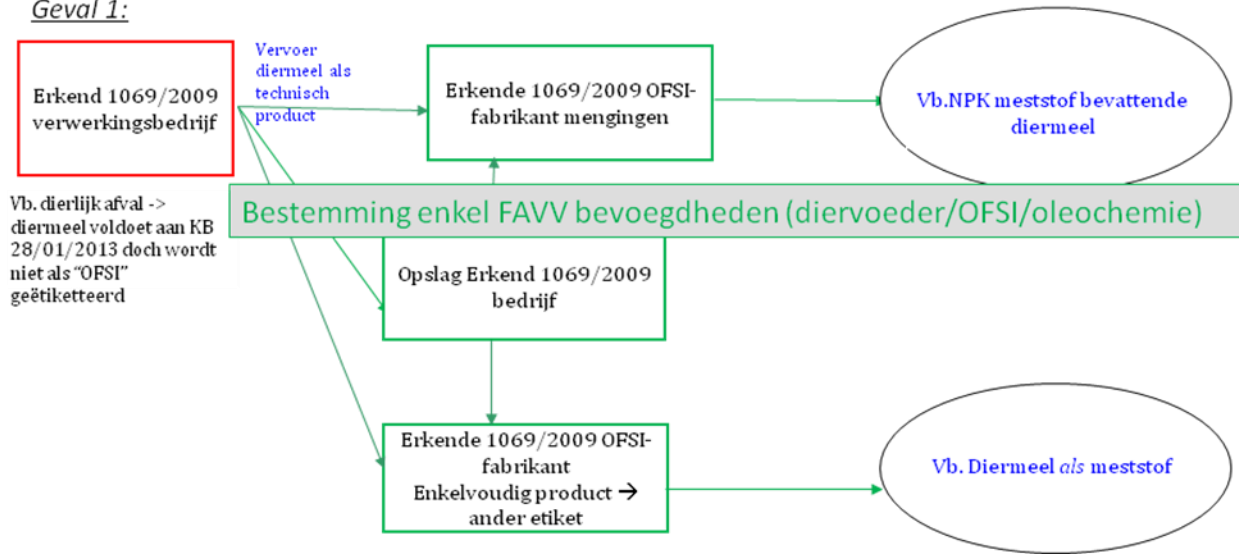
Geval 1:

Erkend 1069/2009 verwerkingsbedrijf

Vervoer diermeel als technisch product

Erkende 1069/2009 OFSI-fabrikant mengingen

Vb.NPK meststof bevattende diermeel

Vb. dierlijk afval -> diermeel voldoet aan KB 28/01/2013 doch wordt niet als "OFSI" geëtiketteerd

Bestemming enkel FAVV bevoegdheden (diervoeder/OFSI/oleochemie)

Opslag Erkend 1069/2009 bedrijf

Erkende 1069/2009 OFSI-fabrikant Enkelvoudig product → ander etiket

Vb. Diermeel *als* meststof